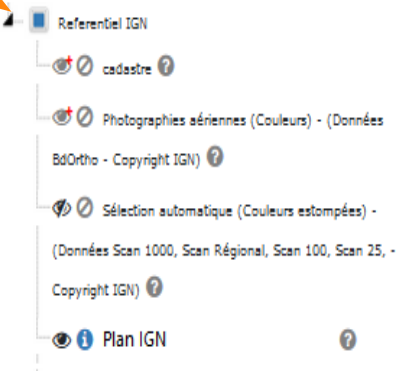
Referentiel IGN

cadastre

Photographies aériennes (Couleurs) - (Données BdOrtho - Copyright IGN)

Sélection automatique (Couleurs estompées) - (Données Scan 1000, Scan Régional, Scan 100, Scan 25, - Copyright IGN)

Plan IGN